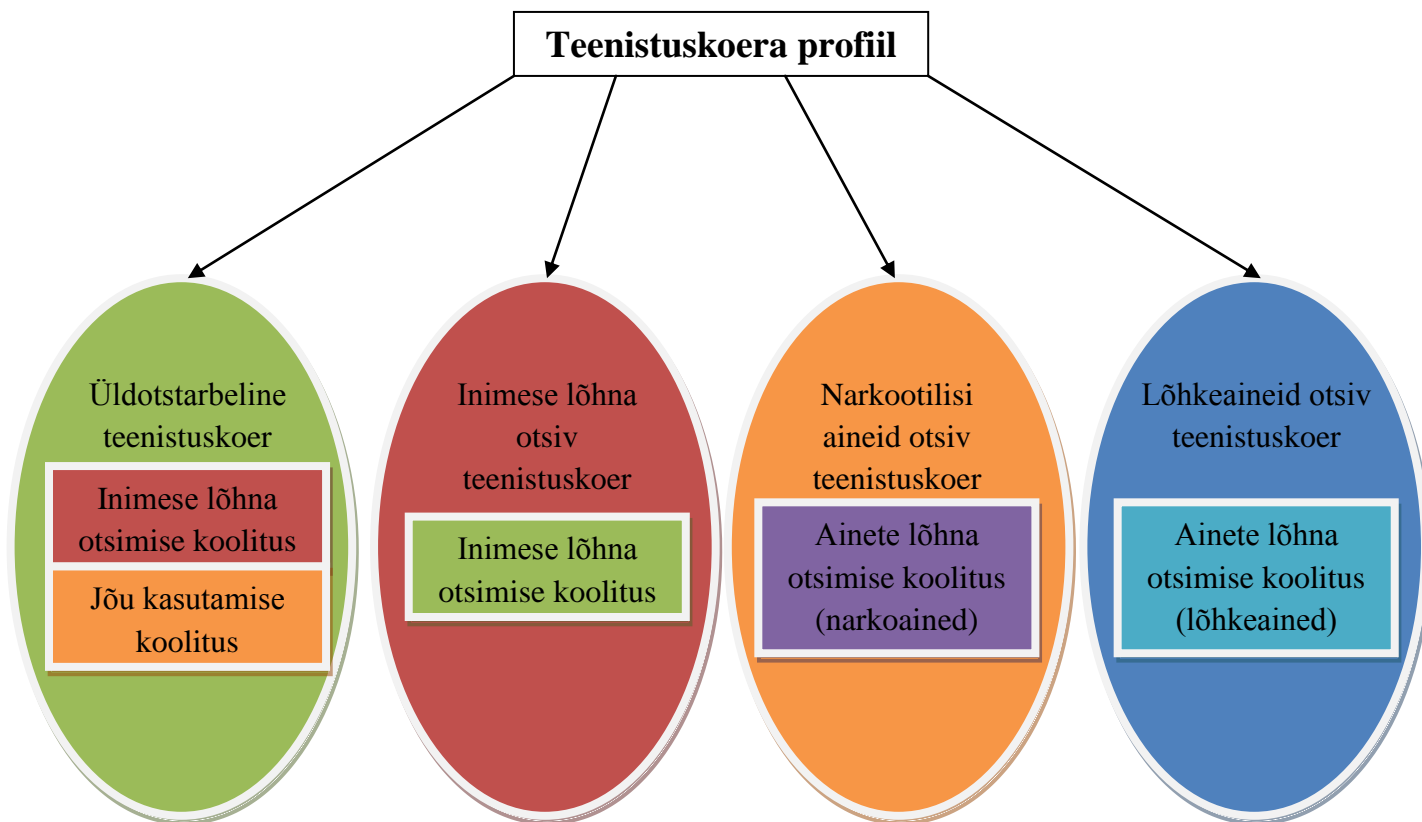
Teenistuskoera profiil

Üldotstarbeline teenistuskoer

Inimese lõhna otsimise koolitus

Jõu kasutamise koolitus

Inimese lõhna otsiv teenistuskoer

Inimese lõhna otsimise koolitus

Narkootilisi aineid otsiv teenistuskoer

Ainete lõhna otsimise koolitus (narkoained)

Lõhkeaineid otsiv teenistuskoer

Ainete lõhna otsimise koolitus (lõhkeained)